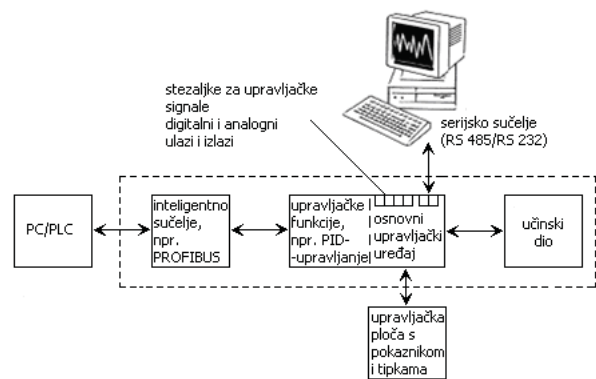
stezaljke za upravljačke signale digitalni i analogni ulazi i izlazi

serijsko sučelje (RS 485/RS 232)

PC/PLC

inteligentno sučelje, npr. PROFIBUS

upravljačke funkcije, npr. PID--upravljanje

osnovni upravljački uređaj

učinski dio

upravljačka ploča s pokaznikom i tipkama